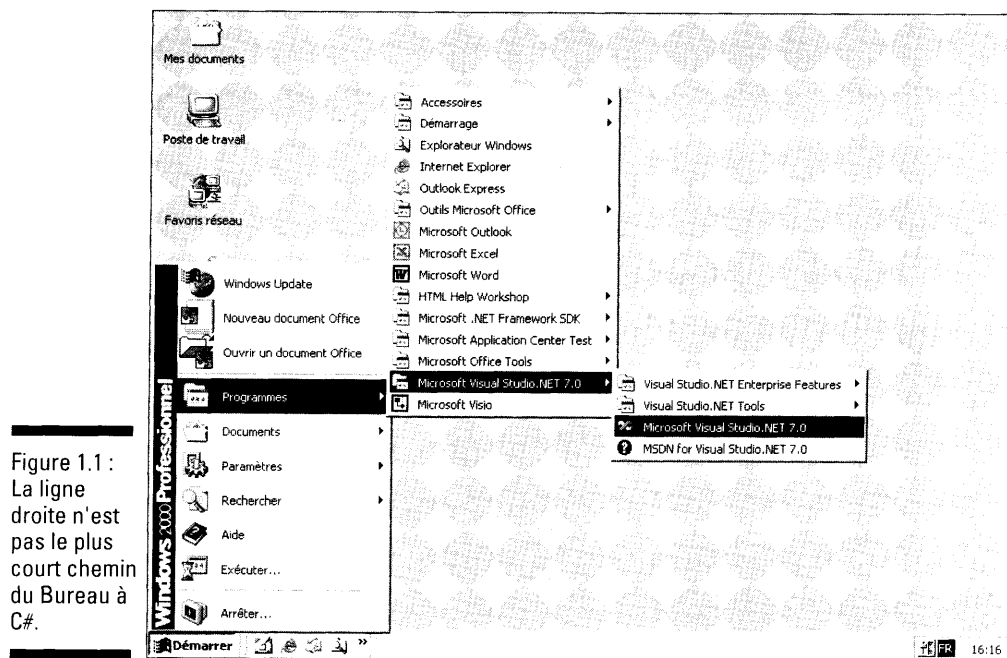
Figure 1.1 : La ligne droite n'est pas le plus court chemin du Bureau à C#.

Mes documents

Poste de travail

Favoris réseau

Windows Update

Nouveau document Office

Ouvrir un document Office

Programmes

Documents

Paramètres

Rechercher

Aide

Exécuter...

Arrêter...

Windows 2000 Professionnel

Accessoires
Démarrage
Explorateur Windows
Internet Explorer
Outlook Express
Outils Microsoft Office
Microsoft Outlook
Microsoft Excel
Microsoft Word
HTML Help Workshop
Microsoft .NET Framework SDK
Microsoft Application Center Test
Microsoft Office Tools
Microsoft Visual Studio.NET 7.0
Microsoft Visio

Visual Studio.NET Enterprise Features
Visual Studio.NET Tools
Microsoft Visual Studio.NET 7.0
MSDN for Visual Studio.NET 7.0

Démarrer

FR 16:16